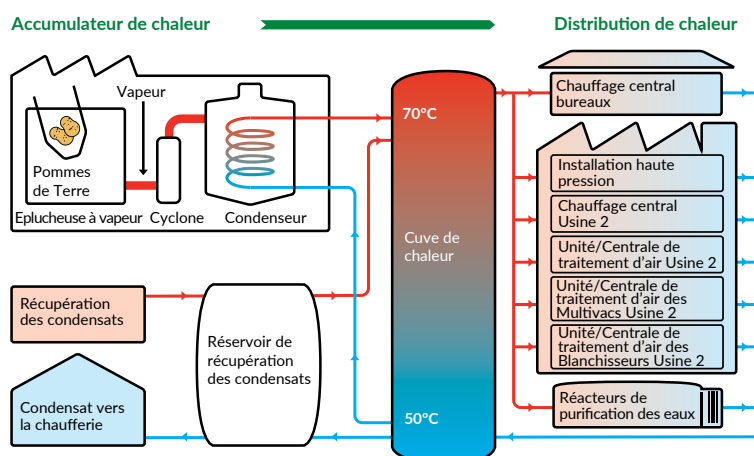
Accumulateur de chaleur

Distribution de chaleur

Vapeur

Pommes de Terre

Eplucheuse à vapeur

Cyclone

Condenseur

70°C

Cuve de chaleur

50°C

Récupération des condensats

Réservoir de récupération des condensats

Condensat vers la chaufferie

Chauffage central bureaux

Installation haute pression

Chauffage central Usine 2

Unité/Centrale de traitement d'air Usine 2

Unité/Centrale de traitement d'air des Multivacs Usine 2

Unité/Centrale de traitement d'air des Blanchisseurs Usine 2

Réacteurs de purification des eaux